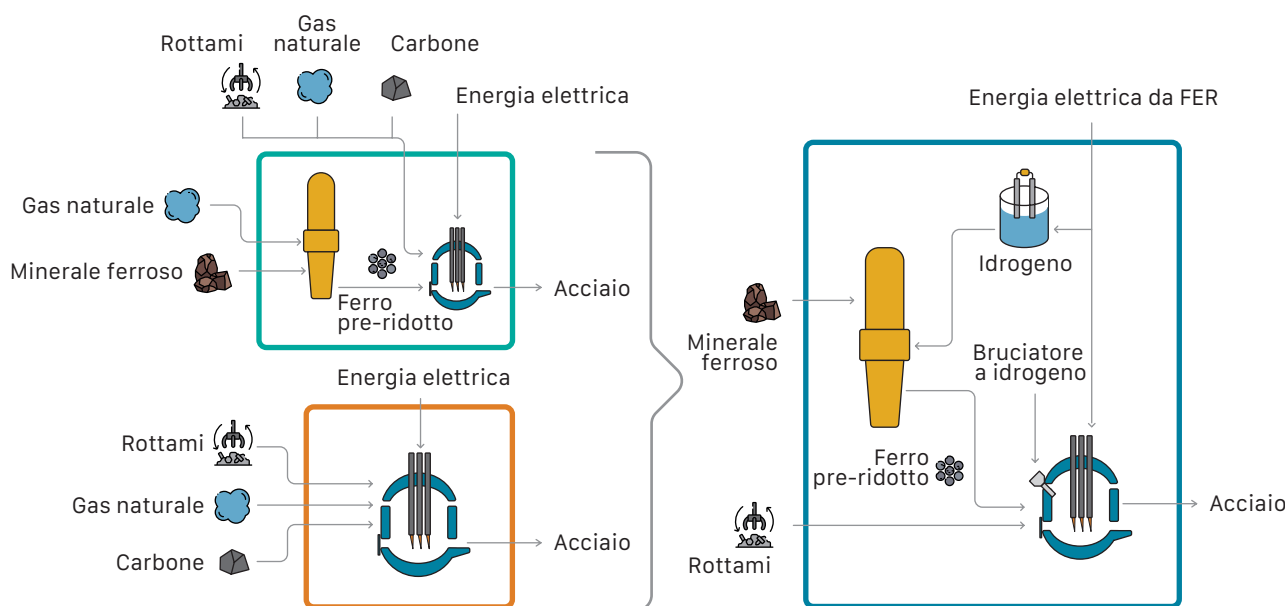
Rottami
Gas naturale
Carbone
Energia elettrica
Gas naturale
Minerale ferroso
Ferro pre-ridotto
Acciaio
Energia elettrica
Rottami
Gas naturale
Carbone
Acciaio
Energia elettrica da FER
Idrogeno
Minerale ferroso
Bruciatore a idrogeno
Ferro pre-ridotto
Acciaio
Rottami